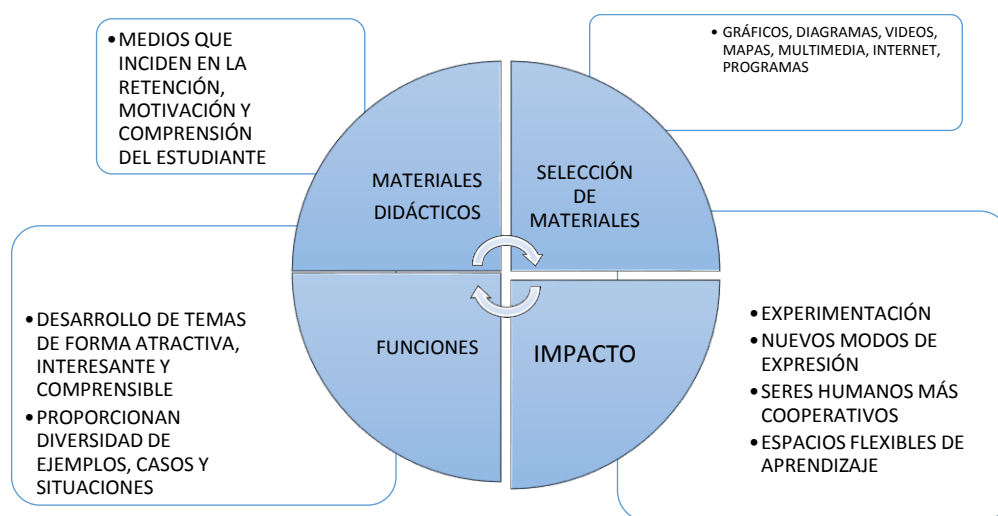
• MEDIOS QUE INCIDEN EN LA RETENCIÓN, MOTIVACIÓN Y COMPRENSIÓN DEL ESTUDIANTE

• GRÁFICOS, DIAGRAMAS, VIDEOS, MAPAS, MULTIMEDIA, INTERNET, PROGRAMAS

MATERIALES DIDÁCTICOS

SELECCIÓN DE MATERIALES

FUNCIONES

IMPACTO

• DESARROLLO DE TEMAS DE FORMA ATRACTIVA, INTERESANTE Y COMPRENSIBLE
• PROPORCIONAN DIVERSIDAD DE EJEMPLOS, CASOS Y SITUACIONES

• EXPERIMENTACIÓN
• NUEVOS MODOS DE EXPRESIÓN
• SERES HUMANOS MÁS COOPERATIVOS
• ESPACIOS FLEXIBLES DE APRENDIZAJE